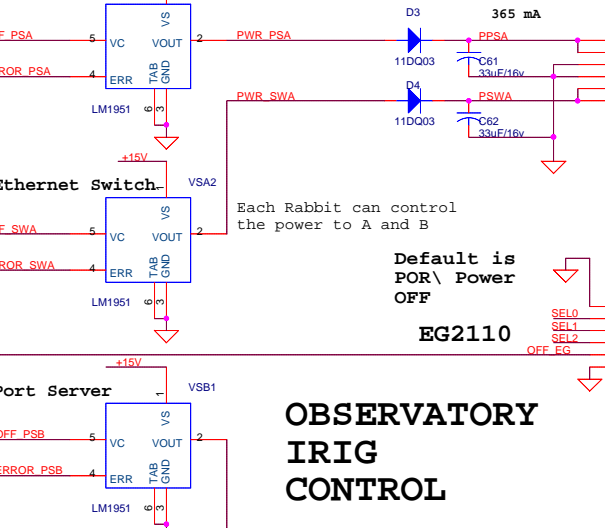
F_PSA
5
VC
VS
VOUT
2
PWR_PSA
D3
365 mA
PPSA
RROR_PSA
4
ERR
TAB
GND
11DQ03
C61
33uF/16v
LM1951
6
3
PWR_SWA
D4
PSWA
11DQ03
C62
33uF/16v
+15V
Ethernet Switch
1
VSA2
Each Rabbit can control the power to A and B
F_SWA
5
VC
VS
VOUT
2
RROR_SWA
4
ERR
TAB
GND
Default is POR\ Power OFF
LM1951
6
3
EG2110
SEL0
SEL1
SEL2
OFF_EG
+15V
Port Server
1
VSB1
OFF_PSB
5
VC
VS
VOUT
2
OBSERVATORY IRIG CONTROL
ERROR_PSB
4
ERR
TAB
GND
LM1951
6
3